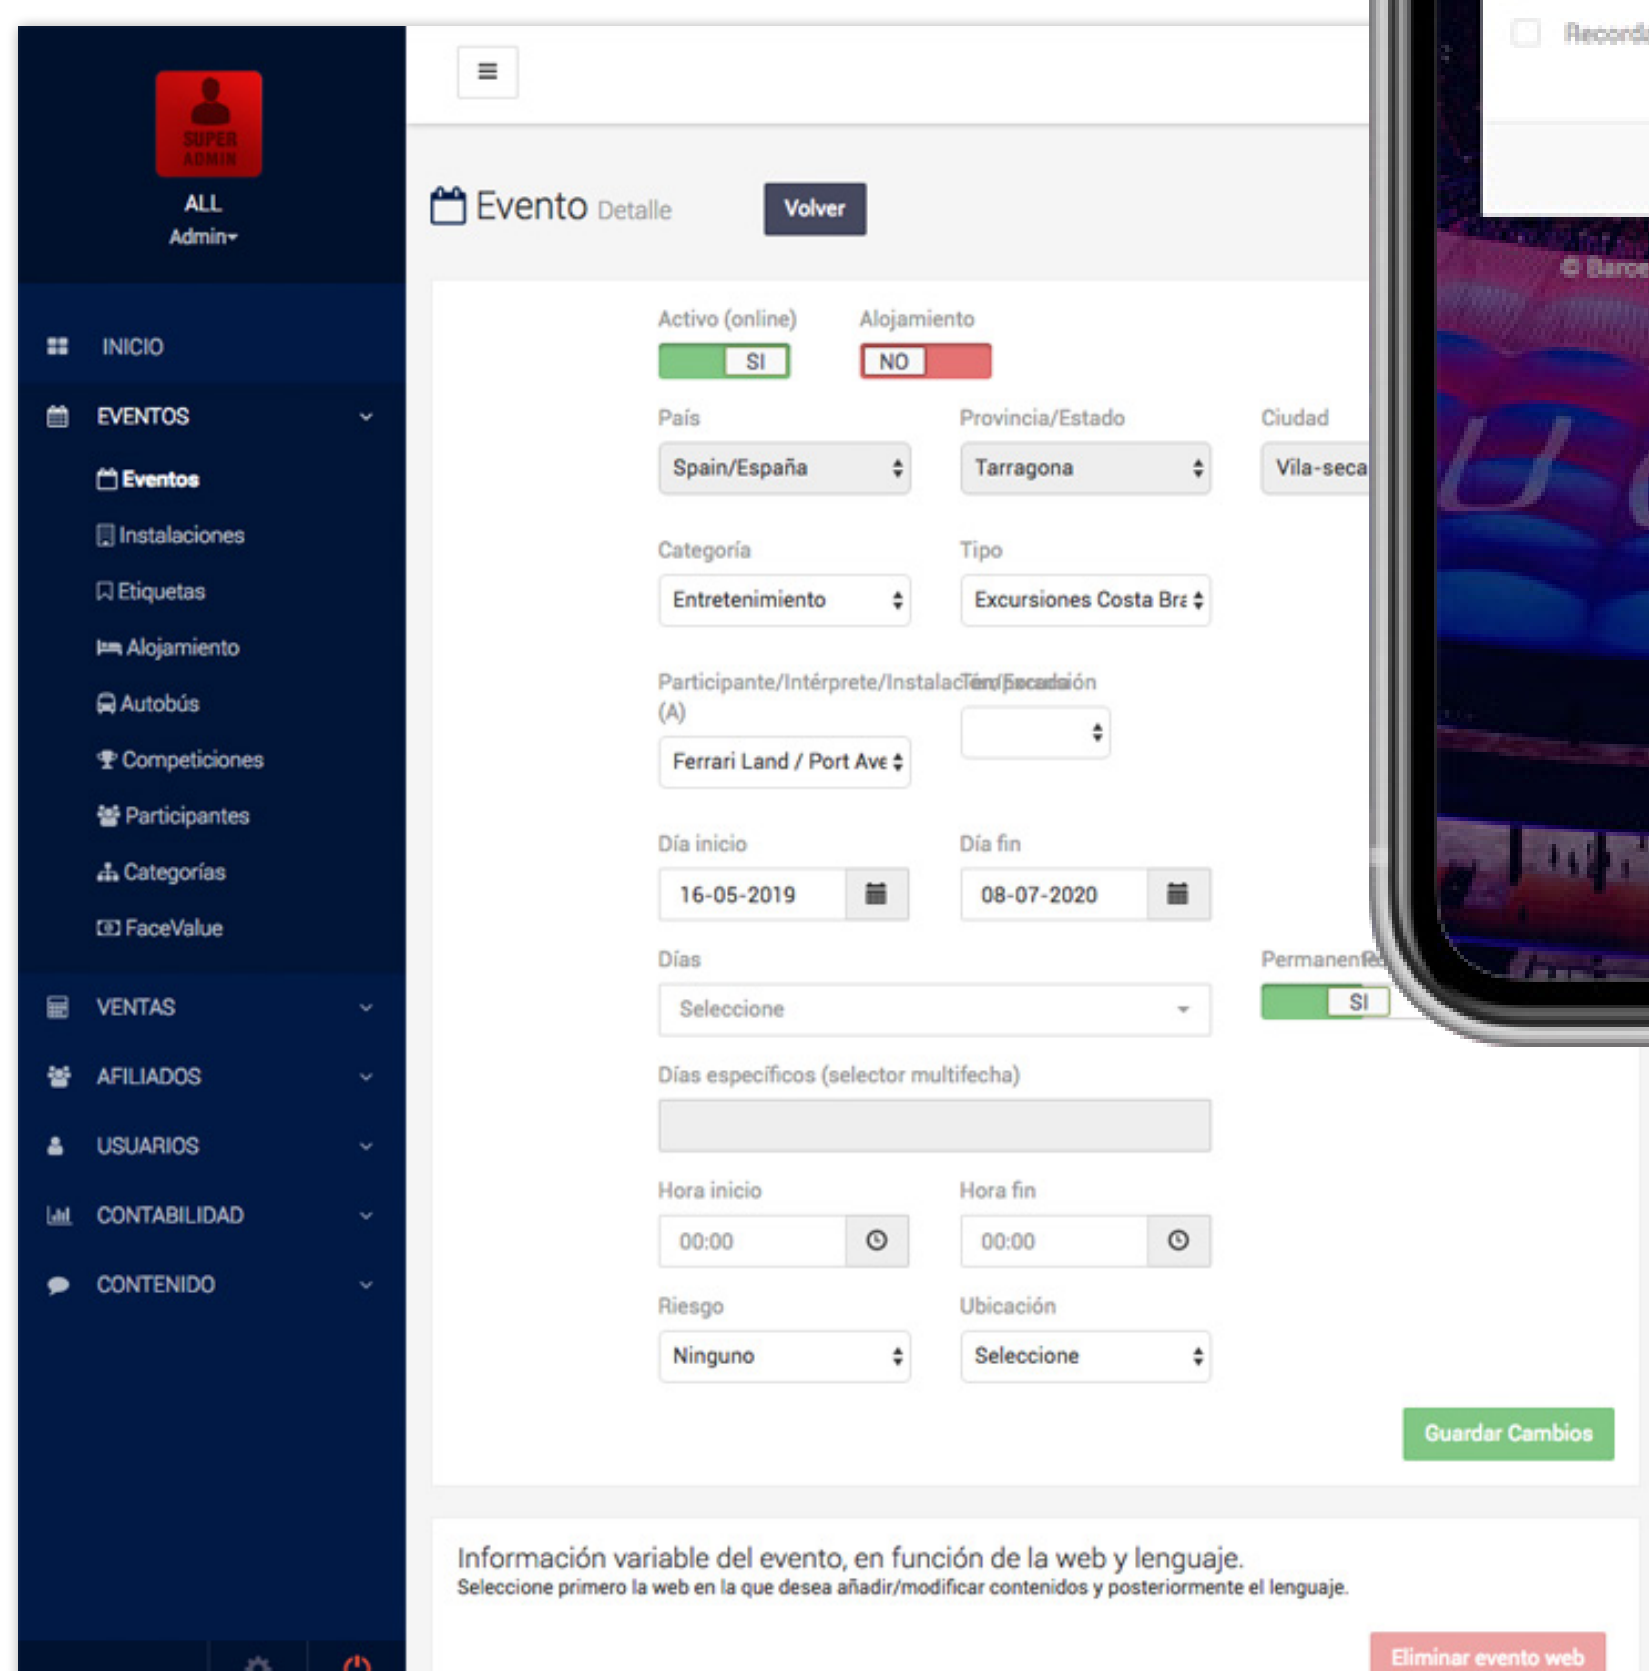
SUPER ADMIN
ALL
Admin

INICIO
EVENTOS
Eventos
Instalaciones
Etiquetas
Alojamiento
Autobús
Competiciones
Participantes
Categorías
FaceValue
VENTAS
AFILIADOS
USUARIOS
CONTABILIDAD
CONTENIDO

Evento Detalle
Volver

Activo (online)
SI
Alojamiento
NO
País
Spain/España
Provincia/Estado
Tarragona
Ciudad
Vila-seca
Categoría
Entretenimiento
Tipo
Excursiones Costa Bra
Participante/Intérprete/Instalación (A)
Temporada
Ferrari Land / Port Ave
Día inicio
16-05-2019
Día fin
08-07-2020
Días
Seleccione
Permanente
SI
Días específicos (selector multifecha)
Hora inicio
00:00
Hora fin
00:00
Riesgo
Ninguno
Ubicación
Seleccione
Guardar Cambios

Información variable del evento, en función de la web y lenguaje.
Seleccione primero la web en la que desea añadir/modificar contenidos y posteriormente el lenguaje.
Eliminar evento web

Record
© Barce